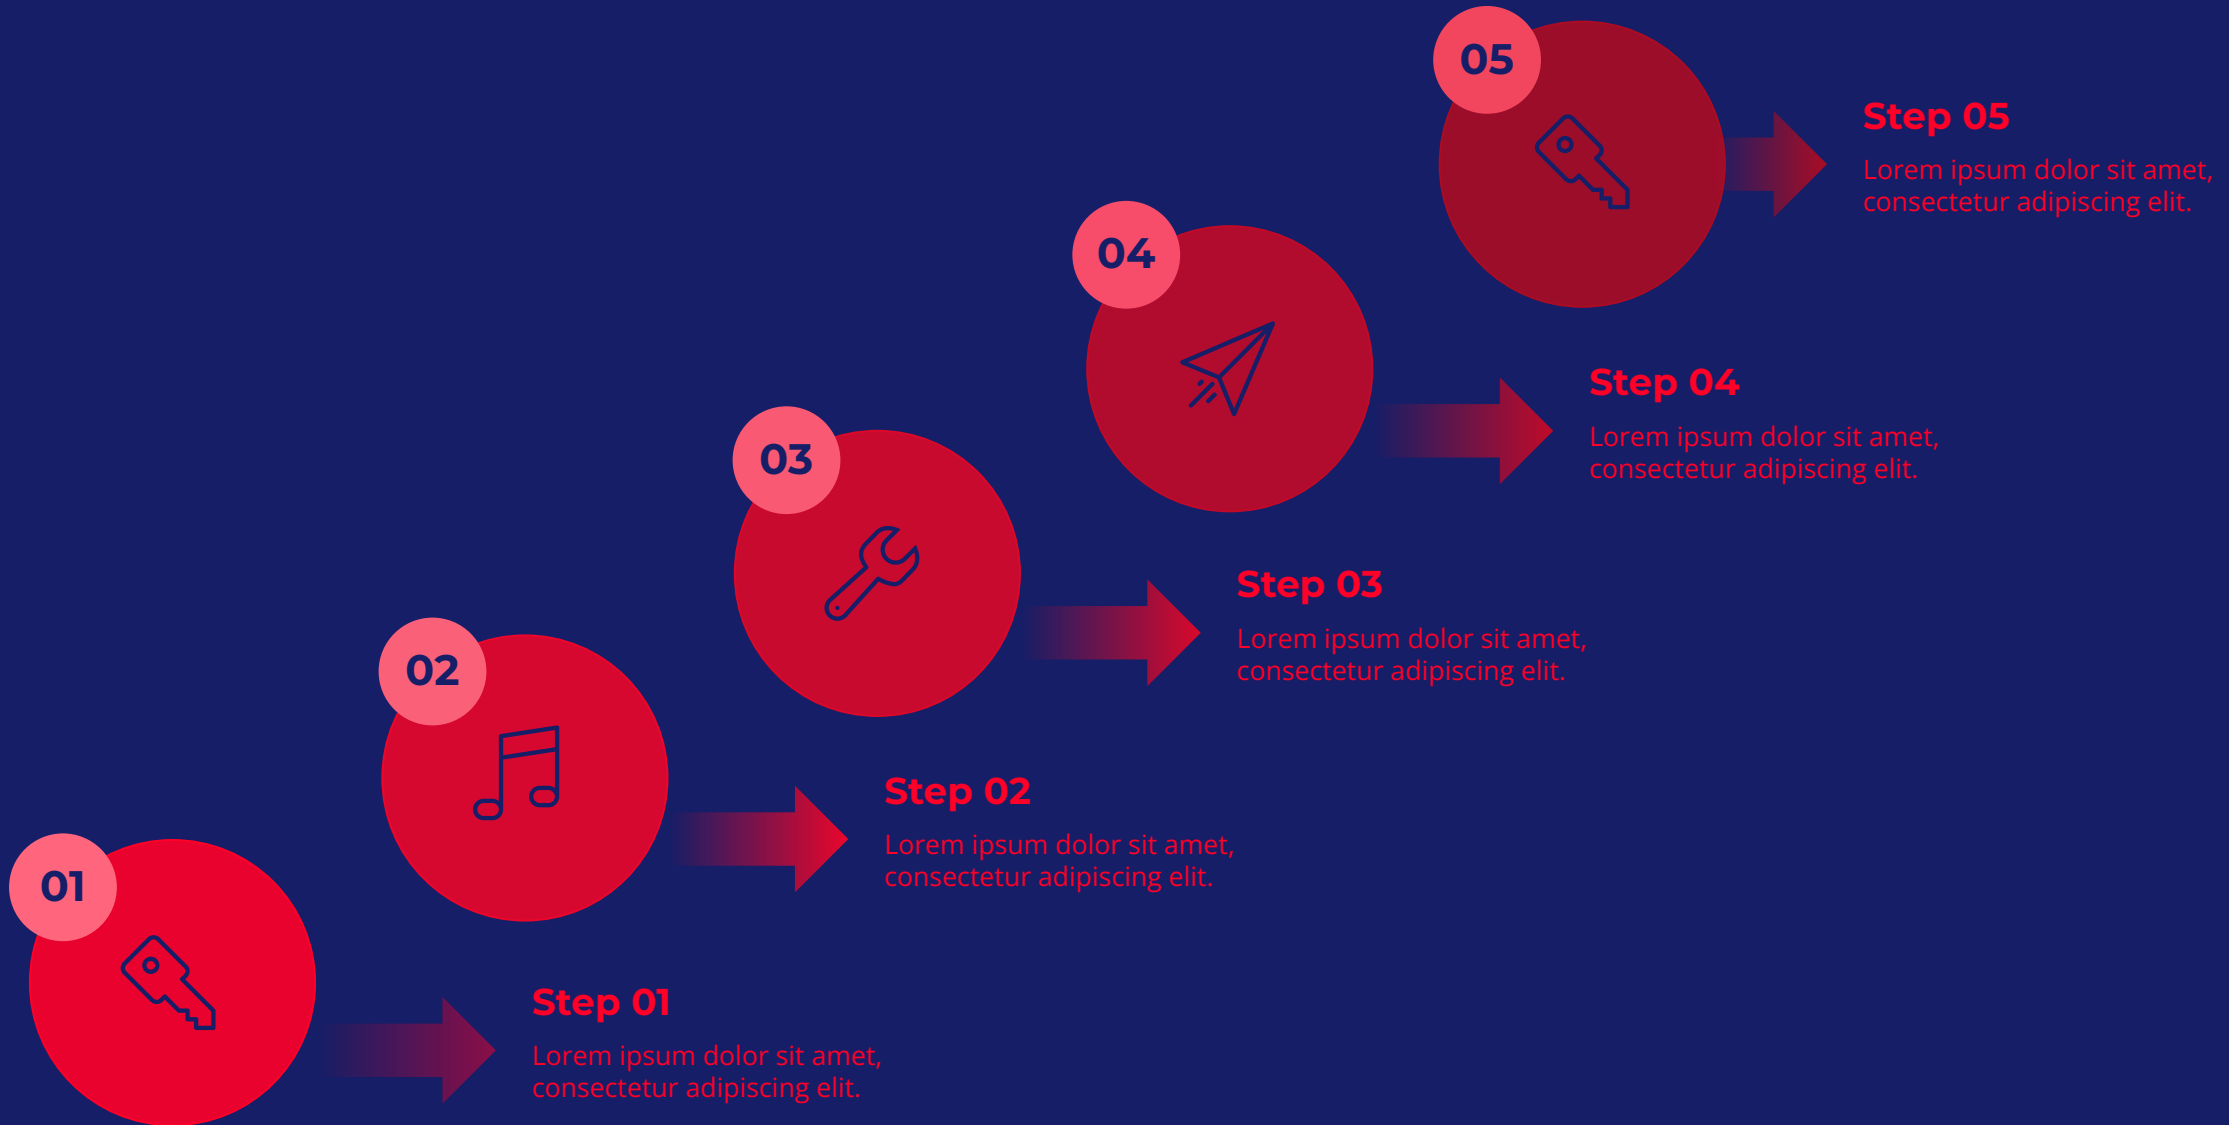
05

Step 05

Lorem ipsum dolor sit amet, consectetur adipiscing elit.

04

Step 04

Lorem ipsum dolor sit amet, consectetur adipiscing elit.

03

Step 03

Lorem ipsum dolor sit amet, consectetur adipiscing elit.

02

Step 02

Lorem ipsum dolor sit amet, consectetur adipiscing elit.

01

Step 01

Lorem ipsum dolor sit amet, consectetur adipiscing elit.